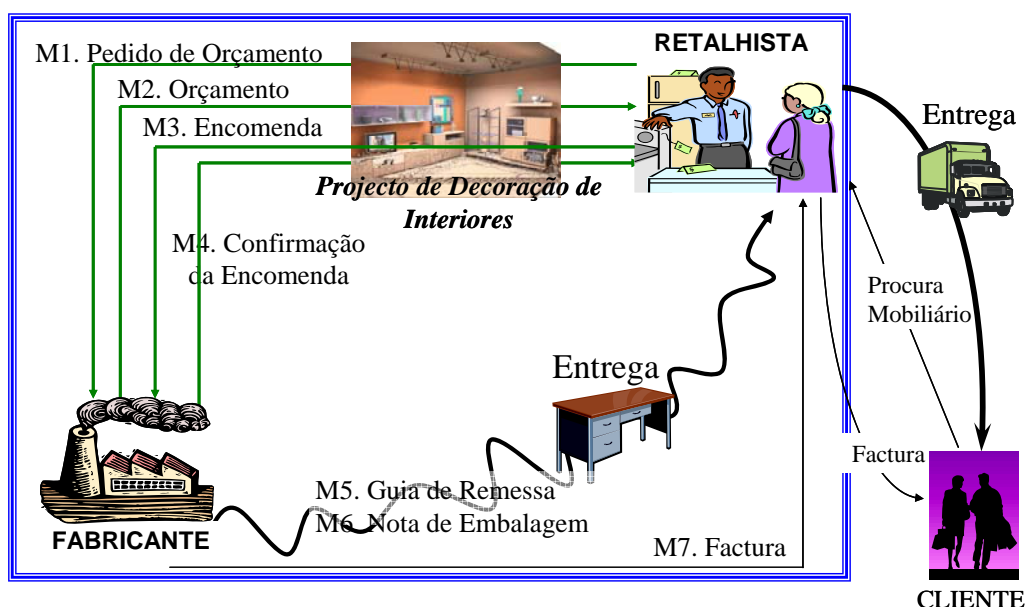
M1. Pedido de Orçamento

M2. Orçamento

M3. Encomenda

RETALHISTA

Entrega

Projecto de Decoração de Interiores

M4. Confirmação da Encomenda

Procura Mobiliário

Entrega

Factura

M5. Guia de Remessa

M6. Nota de Embalagem

FABRICANTE

M7. Factura

CLIENTE